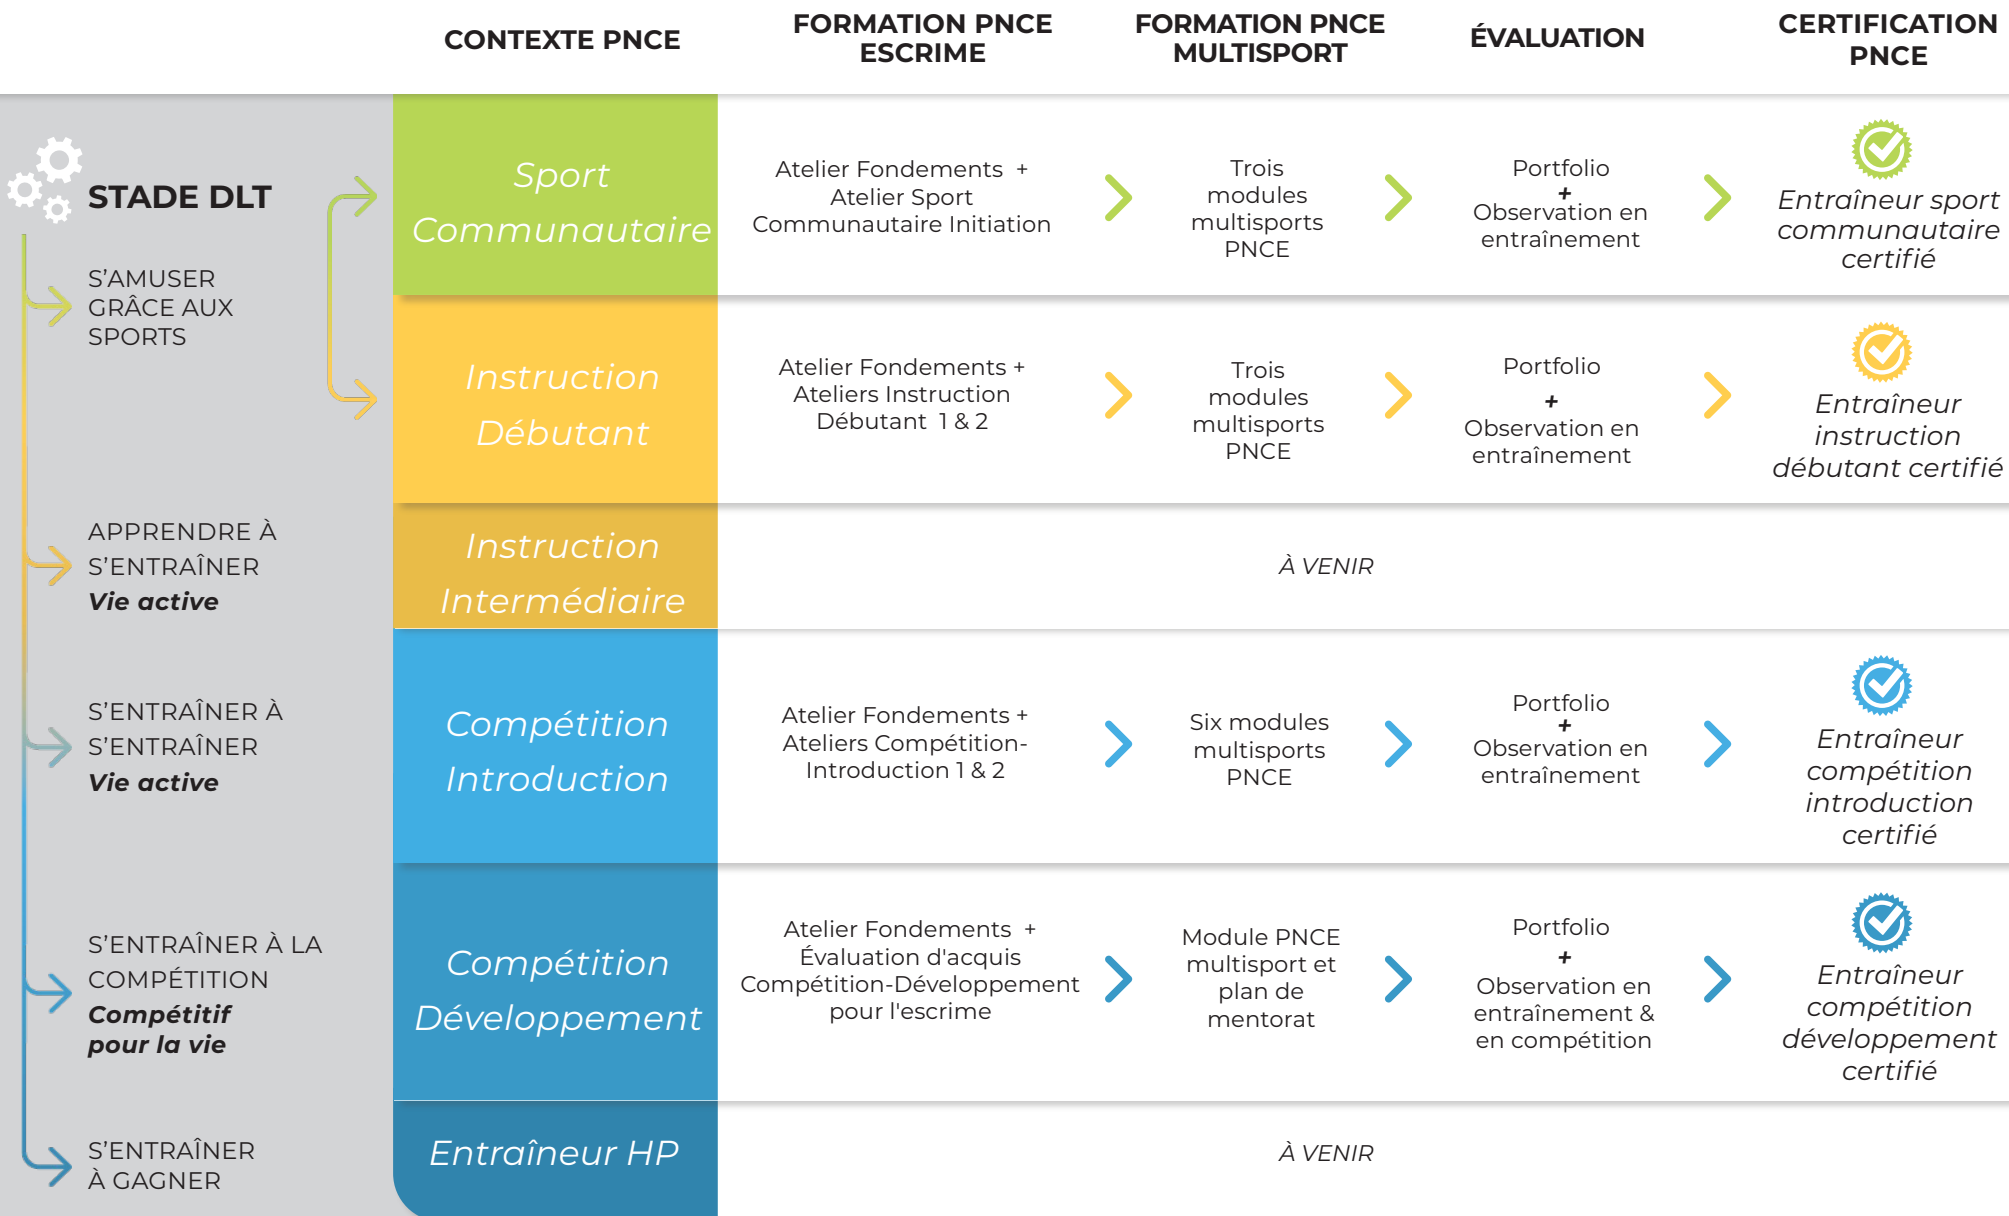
| STADE DLT | CONTEXTE PNCE | FORMATION PNCE ESCRIME | FORMATION PNCE MULTISPORT | ÉVALUATION | CERTIFICATION PNCE |
|---|---|---|---|---|---|
| S'AMUSER GRÂCE AUX SPORTS | Sport Communautaire | Atelier Fondements + Atelier Sport Communautaire Initiation | Trois modules multisports PNCE | Portfolio + Observation en entraînement | Entraîneur sport communautaire certifié |
| | Instruction Débutant | Atelier Fondements + Ateliers Instruction Débutant 1 & 2 | Trois modules multisports PNCE | Portfolio + Observation en entraînement | Entraîneur instruction débutant certifié |
| APPRENDRE À S'ENTRAÎNER *Vie active* | Instruction Intermédiaire | À VENIR | | | |
| S'ENTRAÎNER À S'ENTRAÎNER *Vie active* | Compétition Introduction | Atelier Fondements + Ateliers Compétition-Introduction 1 & 2 | Six modules multisports PNCE | Portfolio + Observation en entraînement | Entraîneur compétition introduction certifié |
| S'ENTRAÎNER À LA COMPÉTITION *Compétitif pour la vie* | Compétition Développement | Atelier Fondements + Évaluation d'acquis Compétition-Développement pour l'escrime | Module PNCE multisport et plan de mentorat | Portfolio + Observation en entraînement & en compétition | Entraîneur compétition développement certifié |
| S'ENTRAÎNER À GAGNER | Entraîneur HP | À VENIR | | | |